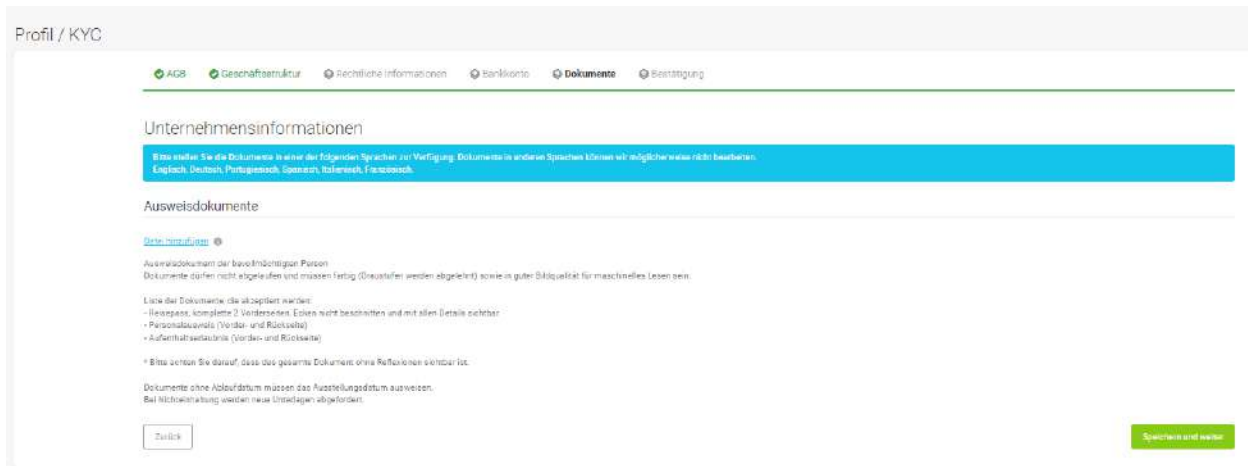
Profil / KYC

AGB Geschäftsstruktur Rechtliche Informationen Bankkonto Dokumente Bestätigung

Unternehmensinformationen

Bitte stellen Sie die Dokumente in einer der folgenden Sprachen zur Verfügung. Dokumente in anderen Sprachen können wir möglicherweise nicht bearbeiten.
Englisch, Deutsch, Portugiesisch, Spanisch, Italienisch, Französisch.

Ausweisdokumente

Datei hinzufügen

Ausweisdokument der bevollmächtigten Person
Dokumente dürfen nicht abgelaufen und müssen farbig (Graustufen werden abgelehnt) sowie in guter Bildqualität für maschinelles Lesen sein.

Liste der Dokumente die akzeptiert werden:
- Reisepass, komplette 2 Vorderseiten. Ecken nicht beschnitten und mit allen Details sichtbar
- Personalausweis (Vorder- und Rückseite)
- Aufenthaltserlaubnis (Vorder- und Rückseite)

* Bitte achten Sie darauf, dass das gesamte Dokument ohne Reflexionen sichtbar ist.

Dokumente ohne Ablaufdatum müssen das Ausstellungsdatum ausweisen.
Bei Nichteinhaltung werden neue Unterlagen angefordert.

Zurück

Speichern und weiter